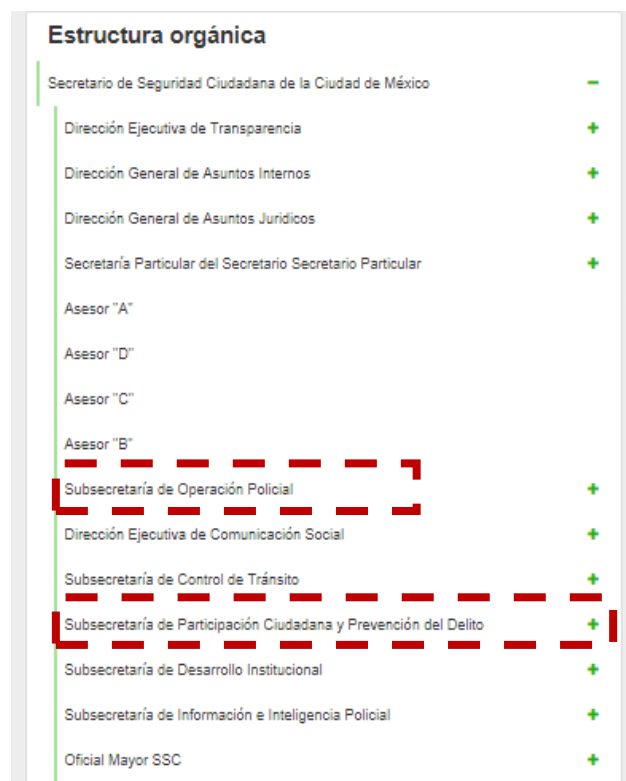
Estructura orgánica

Secretario de Seguridad Ciudadana de la Ciudad de México −

Dirección Ejecutiva de Transparencia +

Dirección General de Asuntos Internos +

Dirección General de Asuntos Juridicos +

Secretaría Particular del Secretario Secretario Particular +

Asesor "A"

Asesor "D"

Asesor "C"

Asesor "B"

Subsecretaría de Operación Policial +

Dirección Ejecutiva de Comunicación Social +

Subsecretaría de Control de Tránsito +

Subsecretaría de Participación Ciudadana y Prevención del Delito +

Subsecretaría de Desarrollo Institucional +

Subsecretaría de Información e Inteligencia Policial +

Oficial Mayor SSC +